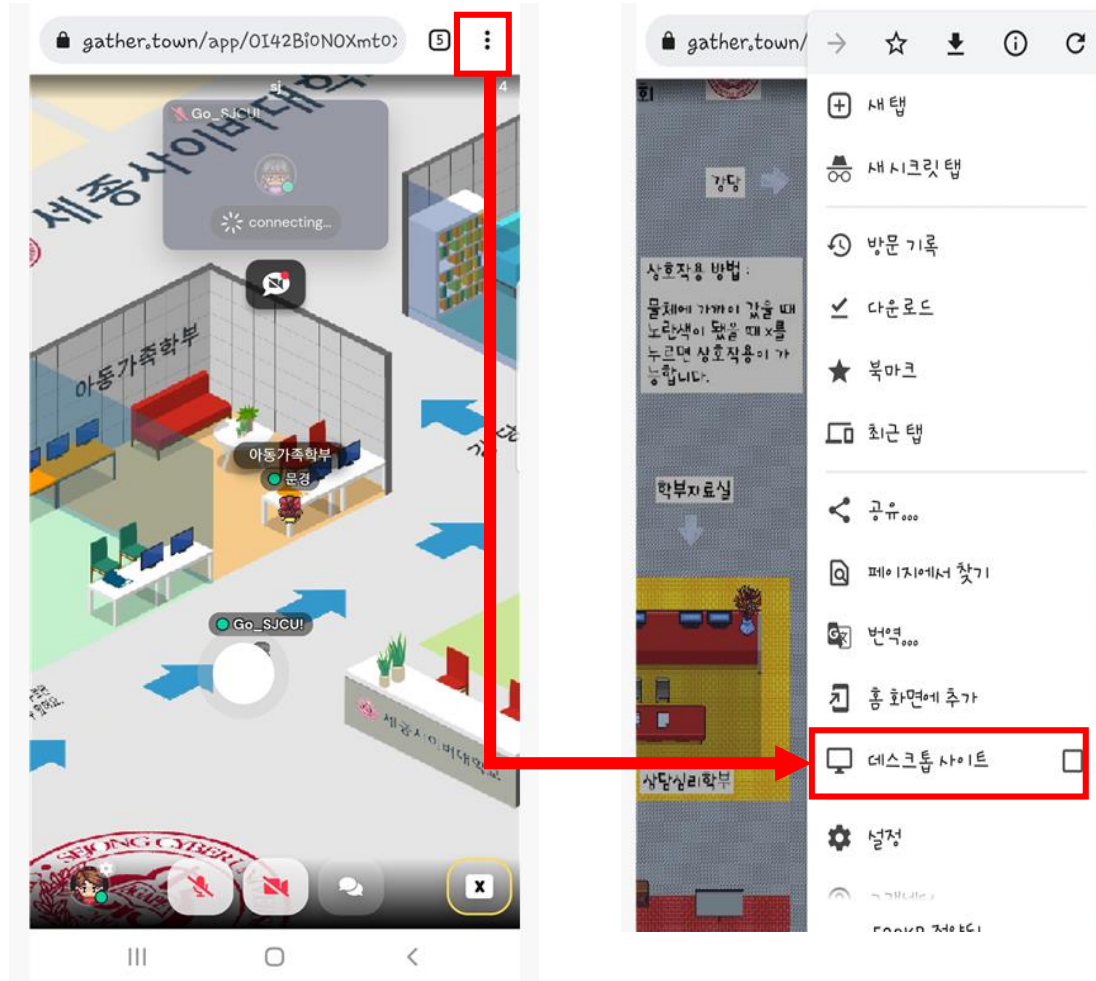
gather.town/app/OI42BiONOXmtO

5

Go_SJCU!

connecting...

세종사이버대학교

아동가족학부

아동가족학부

문경

Go_SJCU!

세종사이버대학교

SEJONG CYBER U

X

gather.town/

강당

상호작용 방법 :

물체에 가까이 갔을 때 노란색이 됐을 때 x를 누르면 상호작용이 가능합니다.

학부자료실

상담심리학부

새 탭

새 시크릿 탭

방문 기록

다운로드

북마크

최근 탭

공유...

페이지에서 찾기

번역...

홈 화면에 추가

데스크톱 사이트

설정

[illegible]